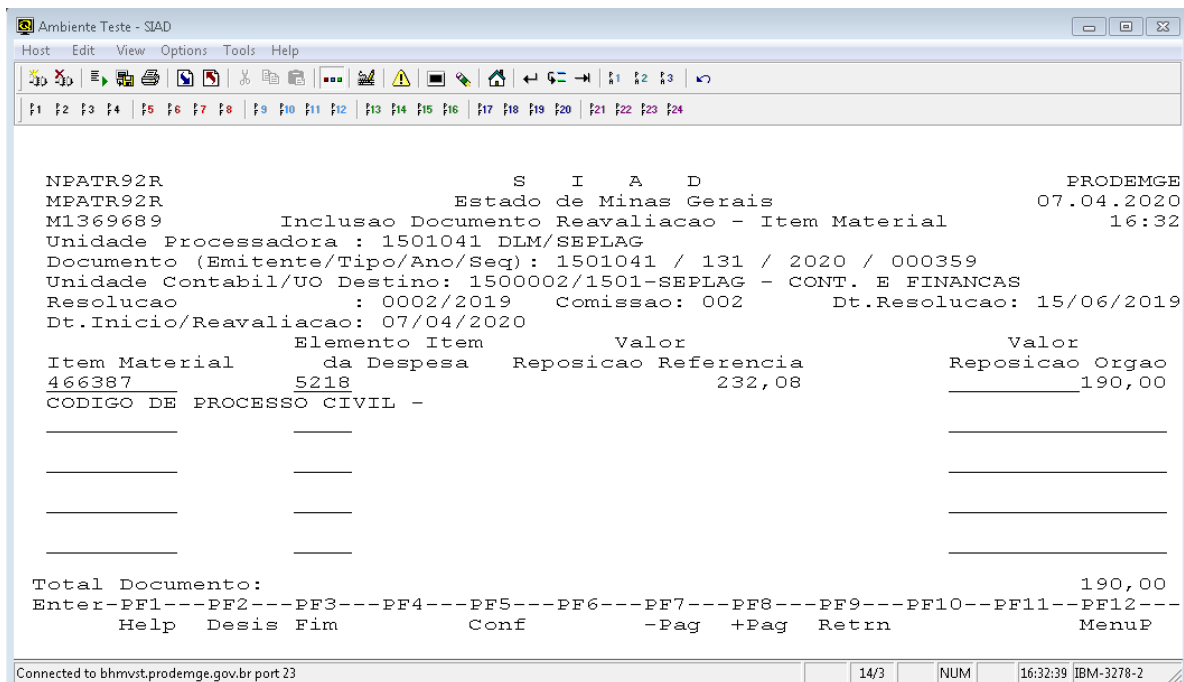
Ambiente Teste - SIAD

Host Edit View Options Tools Help

1 2 3 4 5 6 7 8 9 10 11 12 13 14 15 16 17 18 19 20 21 22 23 24

NPATR92R S I A D PRODEMGE
MPATR92R Estado de Minas Gerais 07.04.2020
M1369689 Inclusao Documento Reavaliacao - Item Material 16:32
Unidade Processadora : 1501041 DLM/SEPLAG
Documento (Emitente/Tipo/Ano/Seq): 1501041 / 131 / 2020 / 000359
Unidade Contabil/UO Destino: 1500002/1501-SEPLAG - CONT. E FINANCAS
Resolucao : 0002/2019 Comissao: 002 Dt.Resolucao: 15/06/2019
Dt.Inicio/Reavaliacao: 07/04/2020

| Item Material | Elemento Item da Despesa | Valor Reposicao Referencia | Valor Reposicao Orgao |
|---|---|---|---|
| 466387 | 5218 | 232,08 | 190,00 |

CODIGO DE PROCESSO CIVIL -

Total Documento: 190,00
Enter-PF1---PF2---PF3---PF4---PF5---PF6---PF7---PF8---PF9---PF10--PF11--PF12---
Help Desis Fim Conf -Pag +Pag Retrn MenuP

Connected to bhmvst.prodemge.gov.br port 23 14/3 NUM 16:32:39 IBM-3278-2